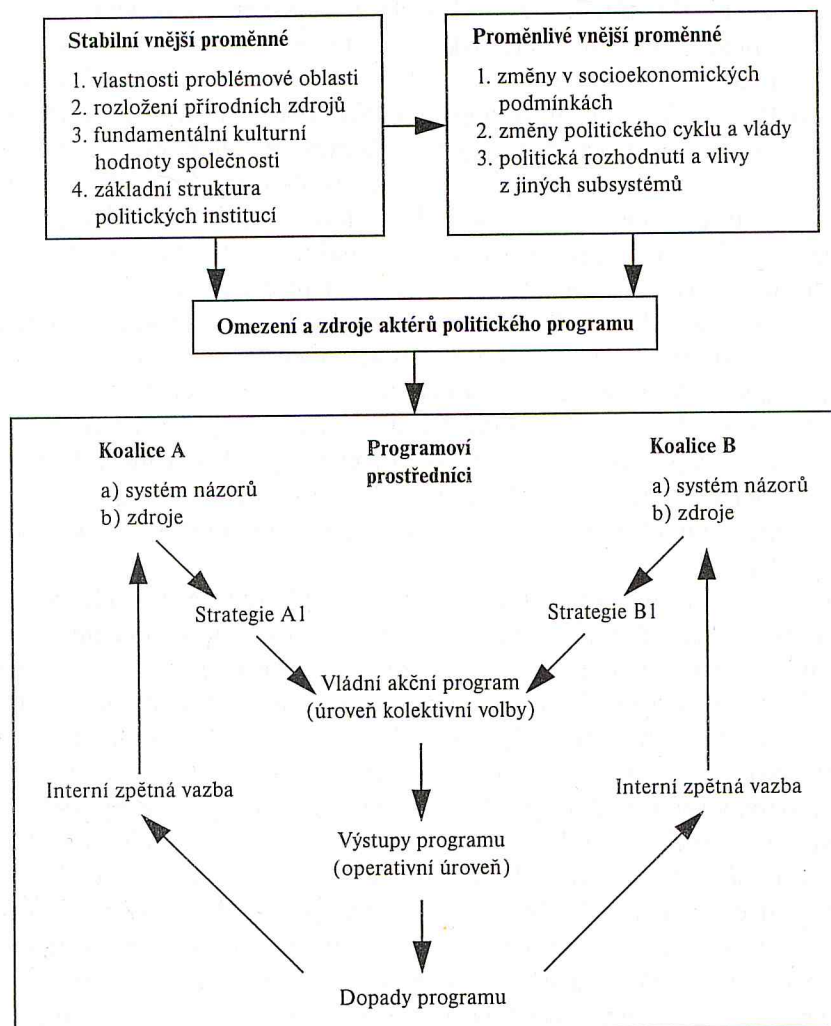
Stabilní vnější proměnné

1. vlastnosti problémové oblasti
2. rozložení přírodních zdrojů
3. fundamentální kulturní hodnoty společnosti
4. základní struktura politických institucí

Proměnlivé vnější proměnné

1. změny v socioekonomických podmínkách
2. změny politického cyklu a vlády
3. politická rozhodnutí a vlivy z jiných subsystémů

Omezení a zdroje aktérů politického programu

Koalice A
a) systém názorů
b) zdroje

Programoví prostředníci

Koalice B
a) systém názorů
b) zdroje

Strategie A1

Strategie B1

Vládní akční program
(úroveň kolektivní volby)

Interní zpětná vazba

Interní zpětná vazba

Výstupy programu
(operativní úroveň)

Dopady programu